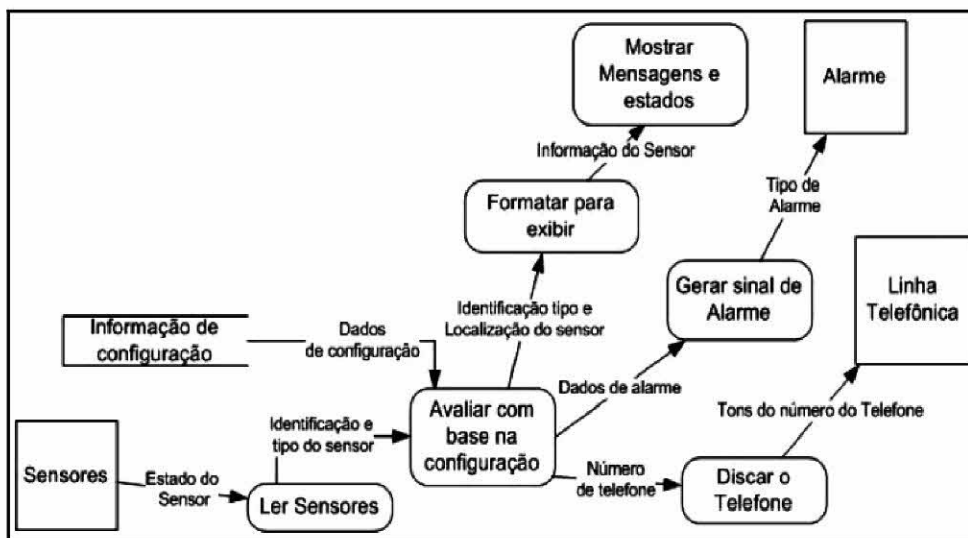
Mostrar Mensagens e estados

Alarme

Informação do Sensor

Tipo de Alarme

Formatar para exibir

Linha Telefônica

Gerar sinal de Alarme

Identificação tipo e Localização do sensor

Informação de configuração

Dados de configuração

Dados de alarme

Tons do número do Telefone

Identificação e tipo do sensor

Avaliar com base na configuração

Sensores

Estado do Sensor

Número de telefone

Ler Sensores

Discar o Telefone